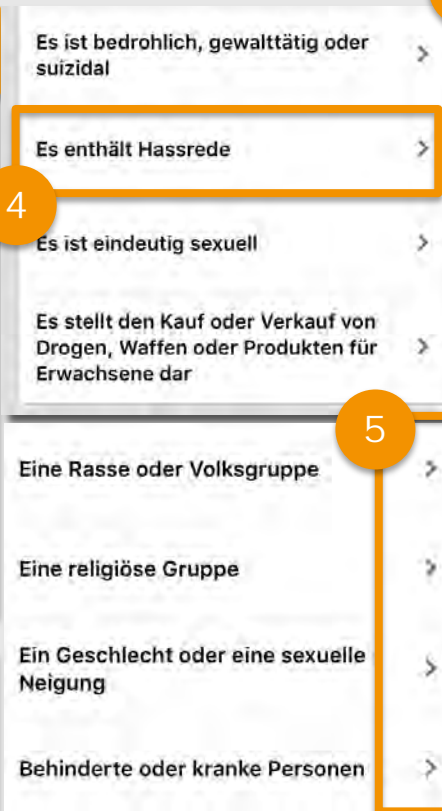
Es ist bedrohlich, gewalttätig oder suizidal >

Es enthält Hassrede >

4

Es ist eindeutig sexuell >

Es stellt den Kauf oder Verkauf von Drogen, Waffen oder Produkten für Erwachsene dar >

5

Eine Rasse oder Volksgruppe >

Eine religiöse Gruppe >

Ein Geschlecht oder eine sexuelle Neigung >

Behinderte oder kranke Personen >